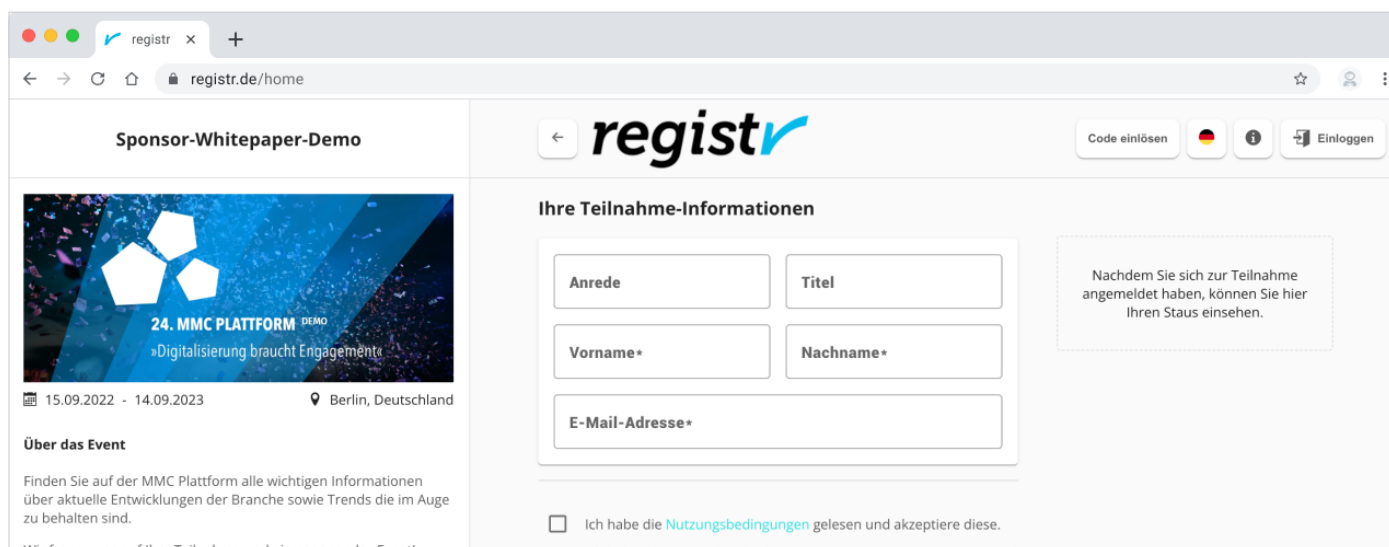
registr ×
+
registr.de/home

Sponsor-Whitepaper-Demo

24. MMC PLATTFORM DEMO
»Digitalisierung braucht Engagement«

15.09.2022 - 14.09.2023
Berlin, Deutschland

Über das Event

Finden Sie auf der MMC Plattform alle wichtigen Informationen über aktuelle Entwicklungen der Branche sowie Trends die im Auge zu behalten sind.

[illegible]

registr

Code einlösen
Einloggen

Ihre Teilnahme-Informationen

Anrede
Titel
Vorname*
Nachname*
E-Mail-Adresse*

Nachdem Sie sich zur Teilnahme angemeldet haben, können Sie hier Ihren Staus einsehen.

Ich habe die Nutzungsbedingungen gelesen und akzeptiere diese.